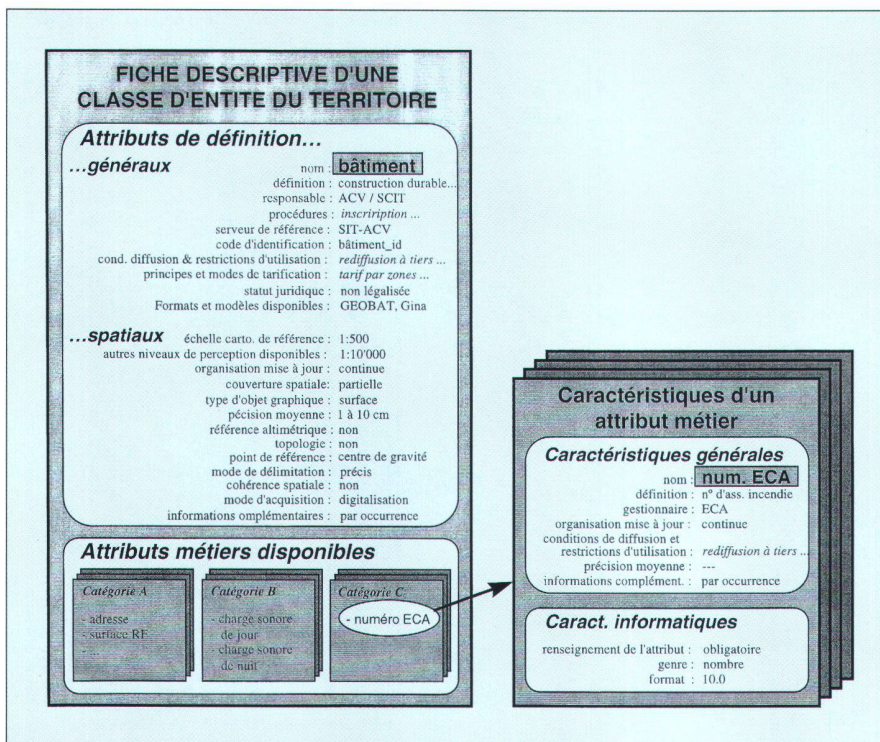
FICHE DESCRIPTIVE D'UNE CLASSE D'ENTITE DU TERRITOIRE

Attributs de définition...

...généraux

nom : bâtiment
définition : construction durable...
responsable : ACV / SCIT
procédures : inscriription ...
serveur de référence : SIT-ACV
code d'identification : bâtiment_id
cond. diffusion & restrictions d'utilisation : rediffusion à tiers ...
principes et modes de tarification : tarif par zones ...
statut juridique : non légalisée
Formats et modèles disponibles : GEOBAT, Gina

...spatiaux

échelle carto. de référence : 1:500
autres niveaux de perception disponibles : 1:10'000
organisation mise à jour : continue
couverture spatiale: partielle
type d'objet graphique : surface
pécision moyenne : 1 à 10 cm
référence altimétrique : non
topologie : non
point de référence : centre de gravité
mode de délimitation : précis
cohérence spatiale : non
mode d'acquisition : digitalisation
informations omplémentaires : par occurrence

Attributs métiers disponibles

Catégorie A
- adresse
- surface RF
- ...

Catégorie B
- charge sonore de jour
- charge sonore de nuit

Catégorie C
- numéro ECA

Caractéristiques d'un attribut métier

Caractéristiques générales

nom : num. ECA
définition : n° d'ass. incendie
gestionnaire : ECA
organisation mise à jour : continue
conditions de diffusion et restrictions d'utilisation : rediffusion à tiers ...
précision moyenne : ---
informations complément. : par occurrence

Caract. informatiques

renseignement de l'attribut : obligatoire
genre : nombre
format : 10.0